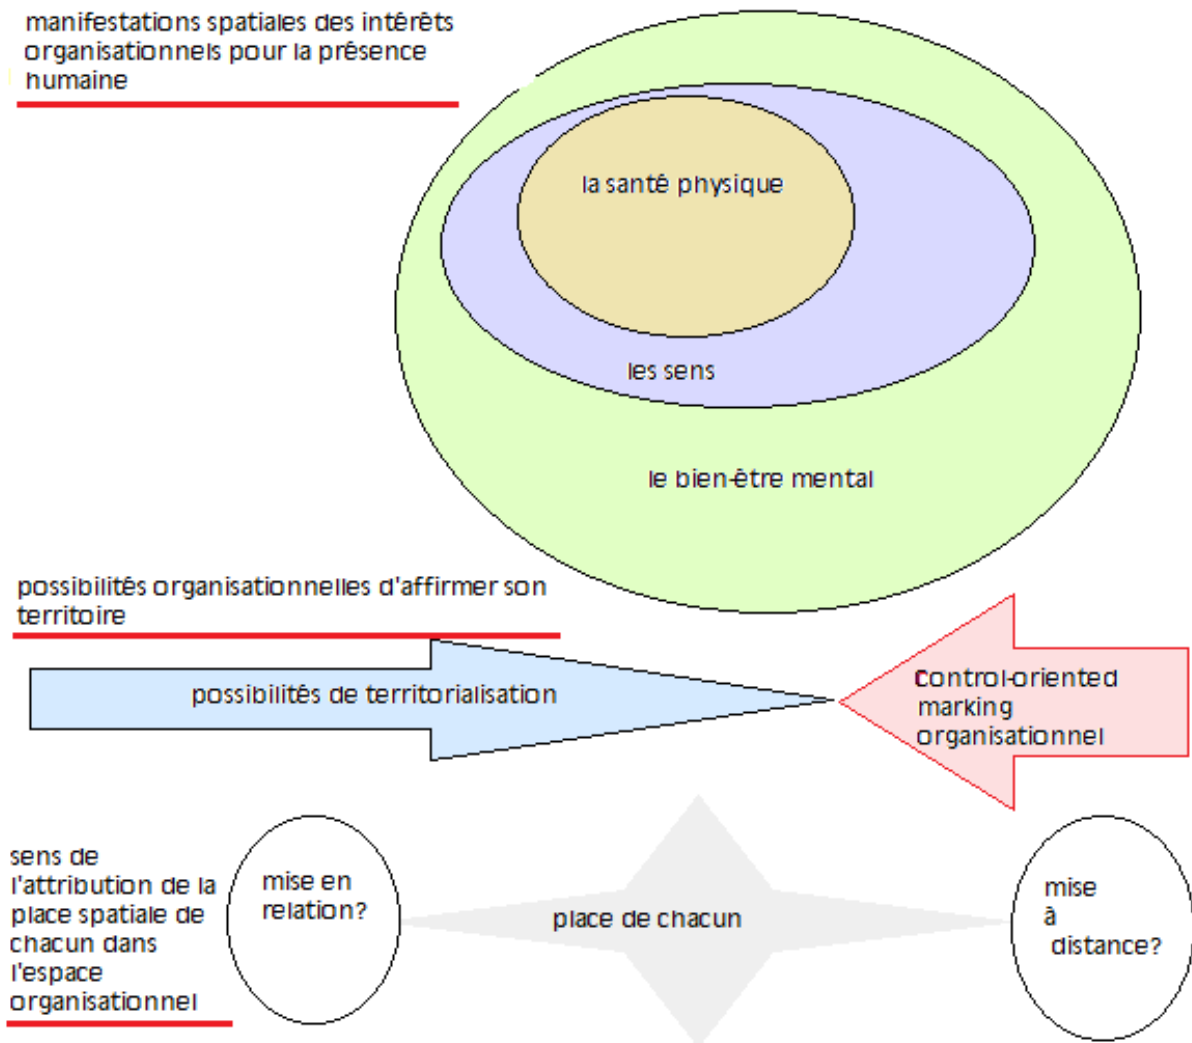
manifestations spatiales des intérêts organisationnels pour la présence humaine

la santé physique

les sens

le bien-être mental

possibilités organisationnelles d'affirmer son territoire

possibilités de territorialisation

control-oriented marking organisationnel

sens de l'attribution de la place spatiale de chacun dans l'espace organisationnel

mise en relation?

place de chacun

mise à distance?